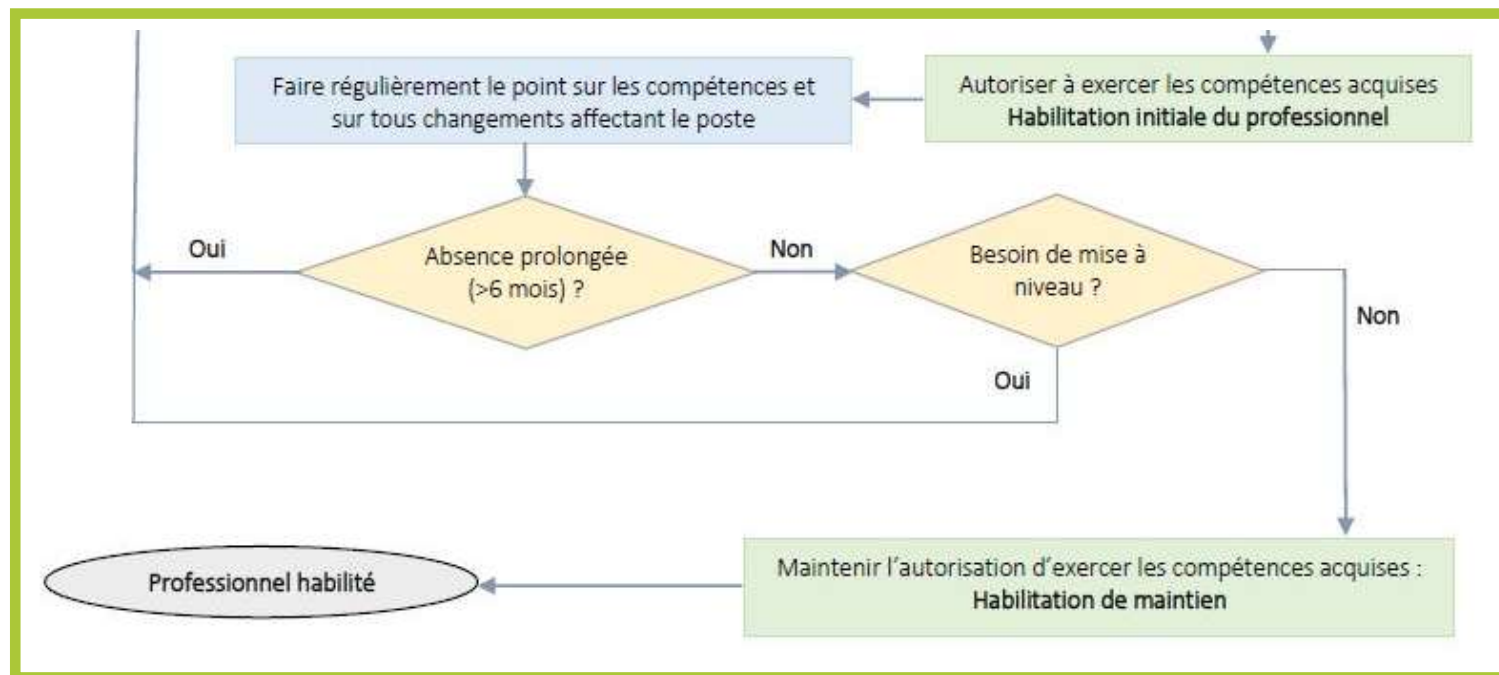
Faire régulièrement le point sur les compétences et sur tous changements affectant le poste

Autoriser à exercer les compétences acquises
Habilitation initiale du professionnel

Oui

Absence prolongée (>6 mois) ?

Non

Besoin de mise à niveau ?

Non

Oui

Professionnel habilité

Maintenir l'autorisation d'exercer les compétences acquises :
Habilitation de maintien